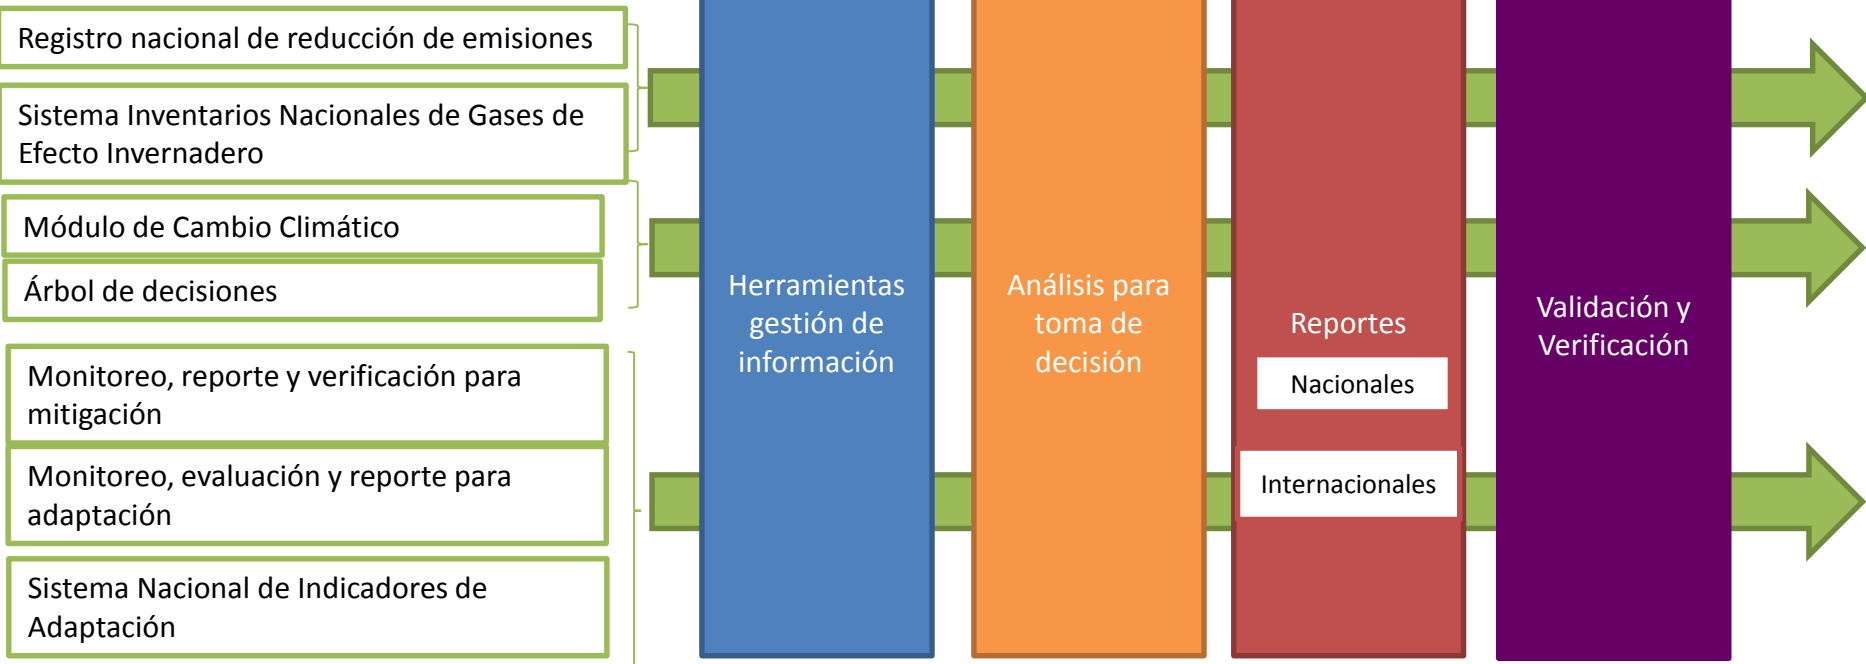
Registro nacional de reducción de emisiones

Sistema Inventarios Nacionales de Gases de Efecto Invernadero

Módulo de Cambio Climático

Árbol de decisiones

Monitoreo, reporte y verificación para mitigación

Monitoreo, evaluación y reporte para adaptación

Sistema Nacional de Indicadores de Adaptación

Herramientas gestión de información

Análisis para toma de decisión

Reportes

Nacionales

Internacionales

Validación y Verificación